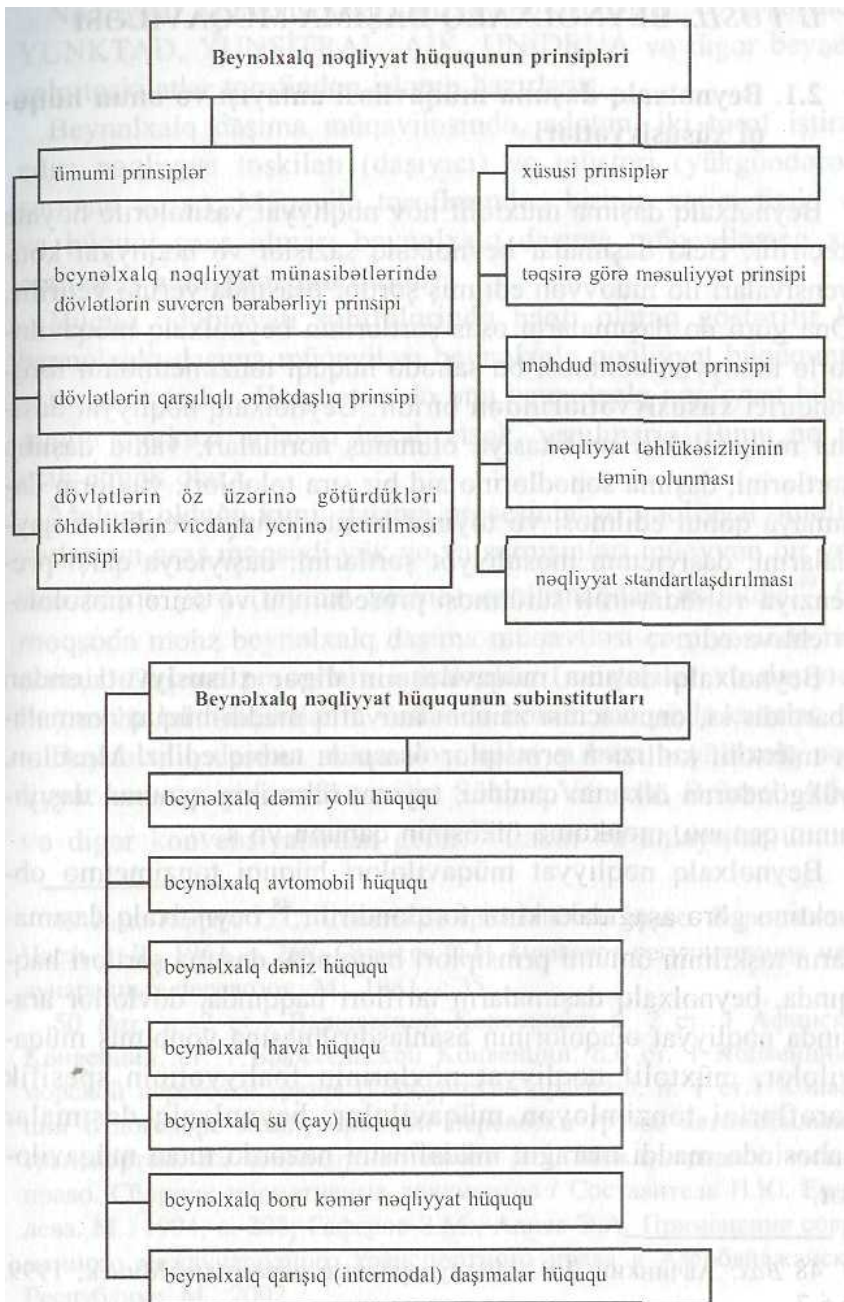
Beynəlxalq nəqliyyat hüququnun prinsipləri

ümumi prinsiplər

beynəlxalq nəqliyyat münasibətlərində dövlətlərin suveren bərabərliyi prinsipi

dövlətlərin qarşılıqlı əməkdaşlıq prinsipi

dövlətlərin öz üzərinə götürdükləri öhdəliklərin vicdanla yerinə yetirilməsi prinsipi

xüsusi prinsiplər

təqsirə görə məsuliyyət prinsipi

məhdud məsuliyyət prinsipi

nəqliyyat təhlükəsizliyinin təmin olunması

nəqliyyat standartlaşdırılması

Beynəlxalq nəqliyyat hüququnun subinstitutları

beynəlxalq dəmir yolu hüququ

beynəlxalq avtomobil hüququ

beynəlxalq dəniz hüququ

beynəlxalq hava hüququ

beynəlxalq su (çay) hüququ

beynəlxalq boru kəmər nəqliyyat hüququ

beynəlxalq qarışıq (intermodal) daşımalar hüququ